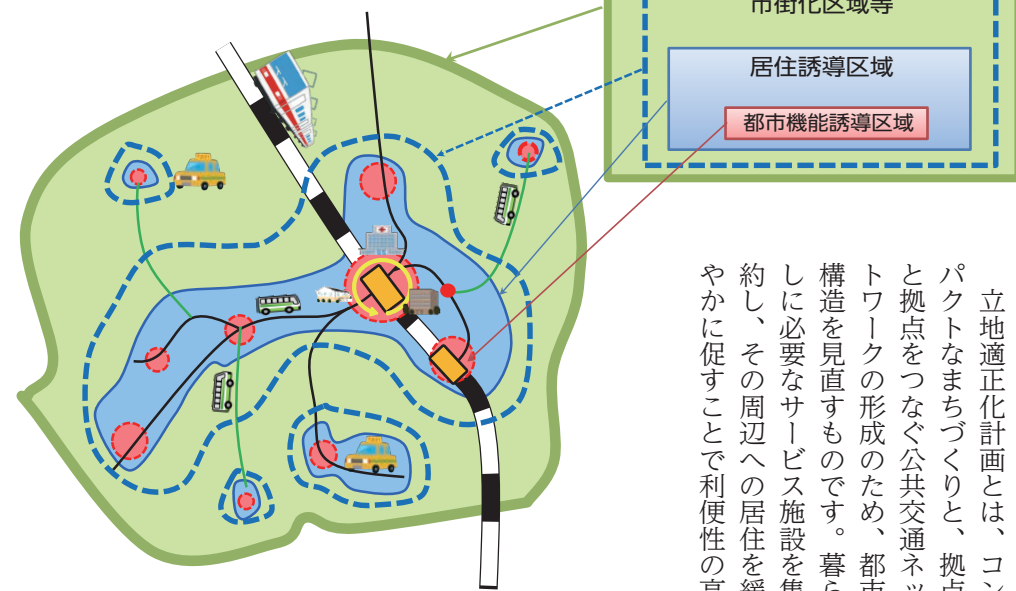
市街化区域等

居住誘導区域

都市機能誘導区域

立地適正化計画とは、コンパクトなまちづくりと、拠点と拠点をつなぐ公共交通ネットワークの形成のため、都市構造を見直すものです。暮らしに必要なサービス施設を集約し、その周辺への居住を緩やかに促すことで利便性の高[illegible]